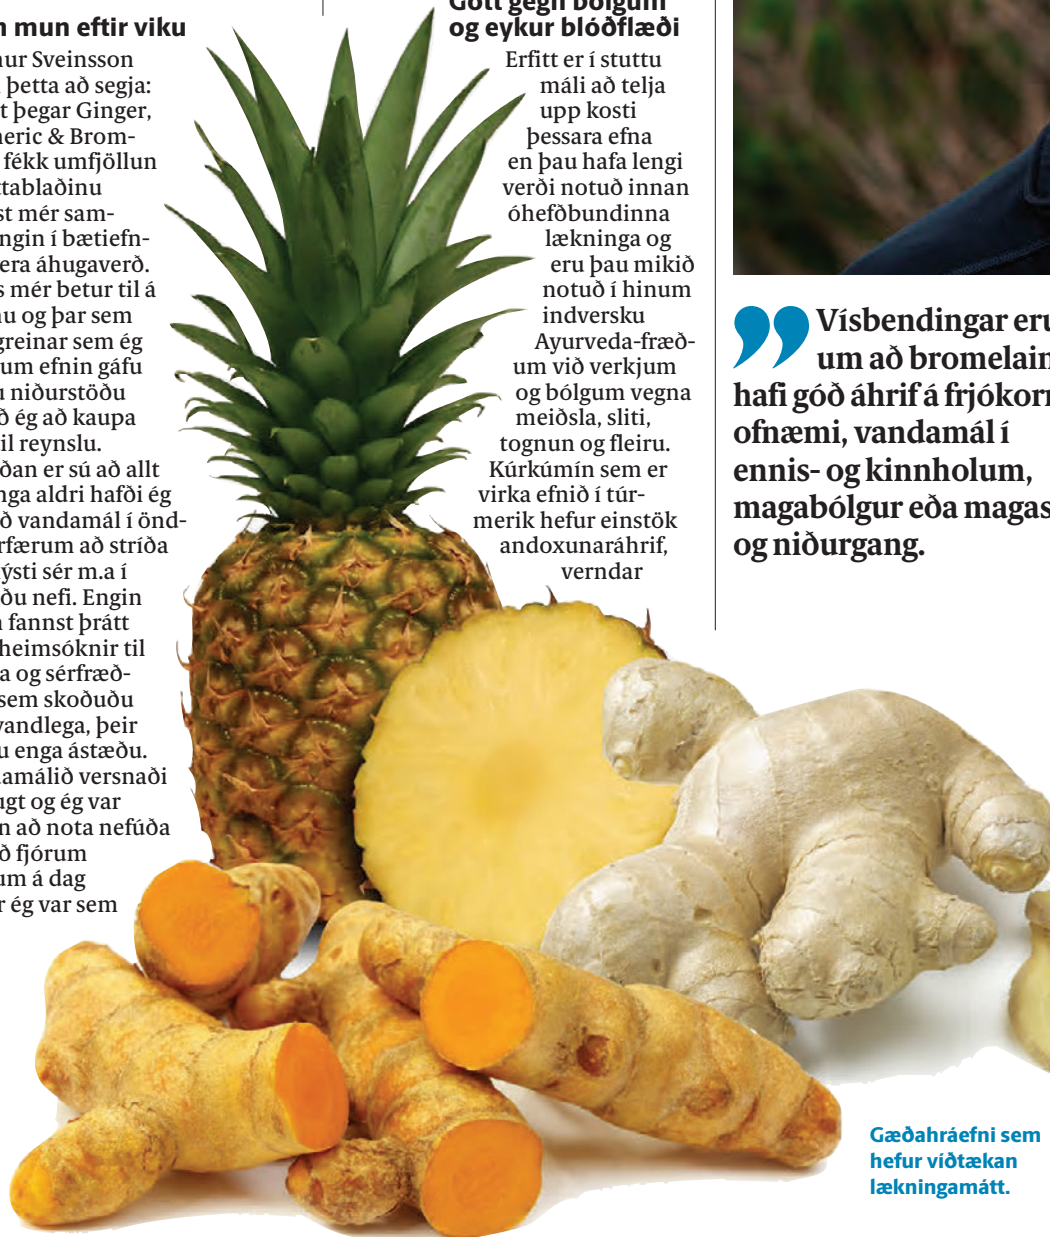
n mun eftir viku

ur Sveinsson þetta að segja: t þegar Ginger, neric & Brom- fékk umfjöllun tablaðinu st mér sam- ngin í bætiefn- era áhugaverð. s mér betur til á au og þar sem greinar sem ég um efnin gáfu u niðurstöðu ð ég að kaupa il reynslu. ðan er sú að allt nga aldri hafði ég ð vandamál í önd- rfærum að stríða ýsti sér m.a í ðu nefi. Engin n fannst þrátt heimsóknir til a og sérfræð- sem skoðuðu vandlega, þeir u enga ástæðu. amálið versnaði ugt og ég var n að nota nefúða ð fjórum um á dag r ég var sem

Gott gegn bólgum og eykur blóðflæði

Erfitt er í stuttu máli að telja upp kosti þessara efna en þau hafa lengi verði notuð innan óhefðbundinna lækninga og eru þau mikið notuð í hinum indversku Ayurveda-fræðum við verkjum og bólgum vegna meiðsla, sliti, tognun og fleiru. Kúrkúmín sem er virka efnið í túrmerik hefur einstök andoxunaráhrif, verndar

Vísbendingar eru um að bromelain hafi góð áhrif á frjókorn ofnæmi, vandamál í ennis- og kinnholum, magabólgur eða magas og niðurgang.

Gæðahráefni sem hefur víðtækan lækningamátt.